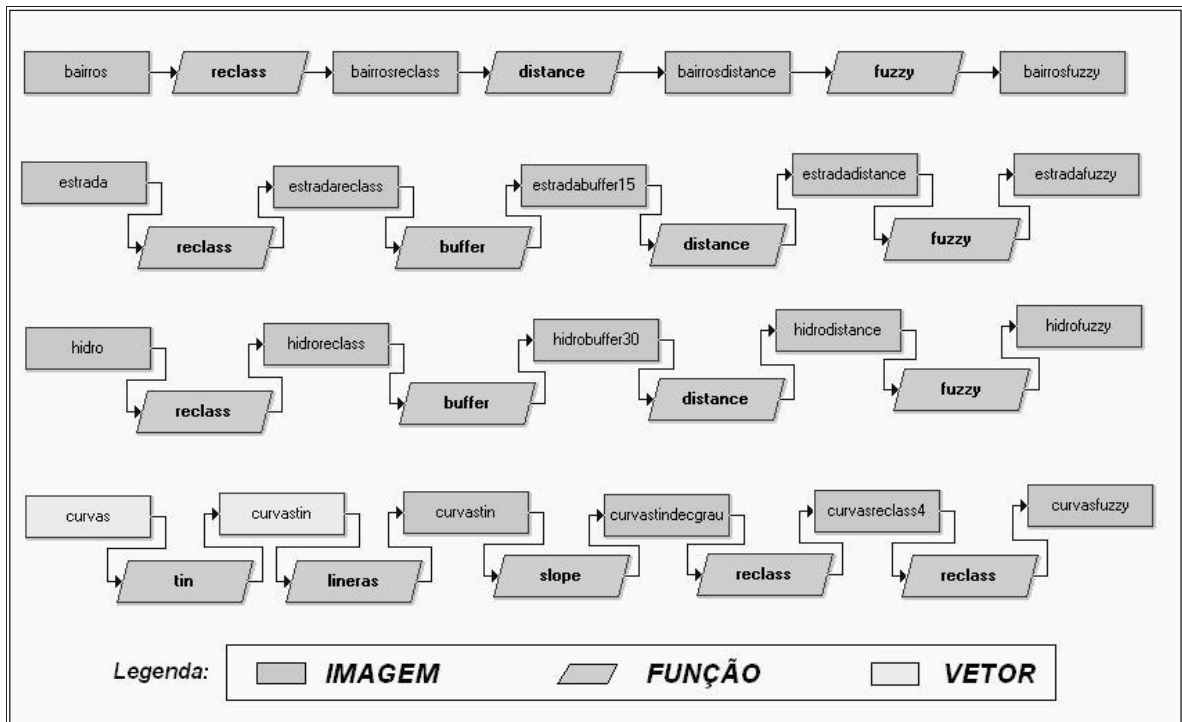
bairros reclass bairrosreclass distance bairrosdistance fuzzy bairrosfuzzy

estrada reclass estradareclass buffer estradabuffer15 distance estradadistance fuzzy estradafuzzy

hidro reclass hidroreclass buffer hidrobuffer30 distance hidrodistance fuzzy hidrofuzzy

curvas tin curvastin lineras curvastin slope curvastindecgrau reclass curvasreclass4 reclass curvasfuzzy

Legenda: IMAGEM FUNÇÃO VETOR